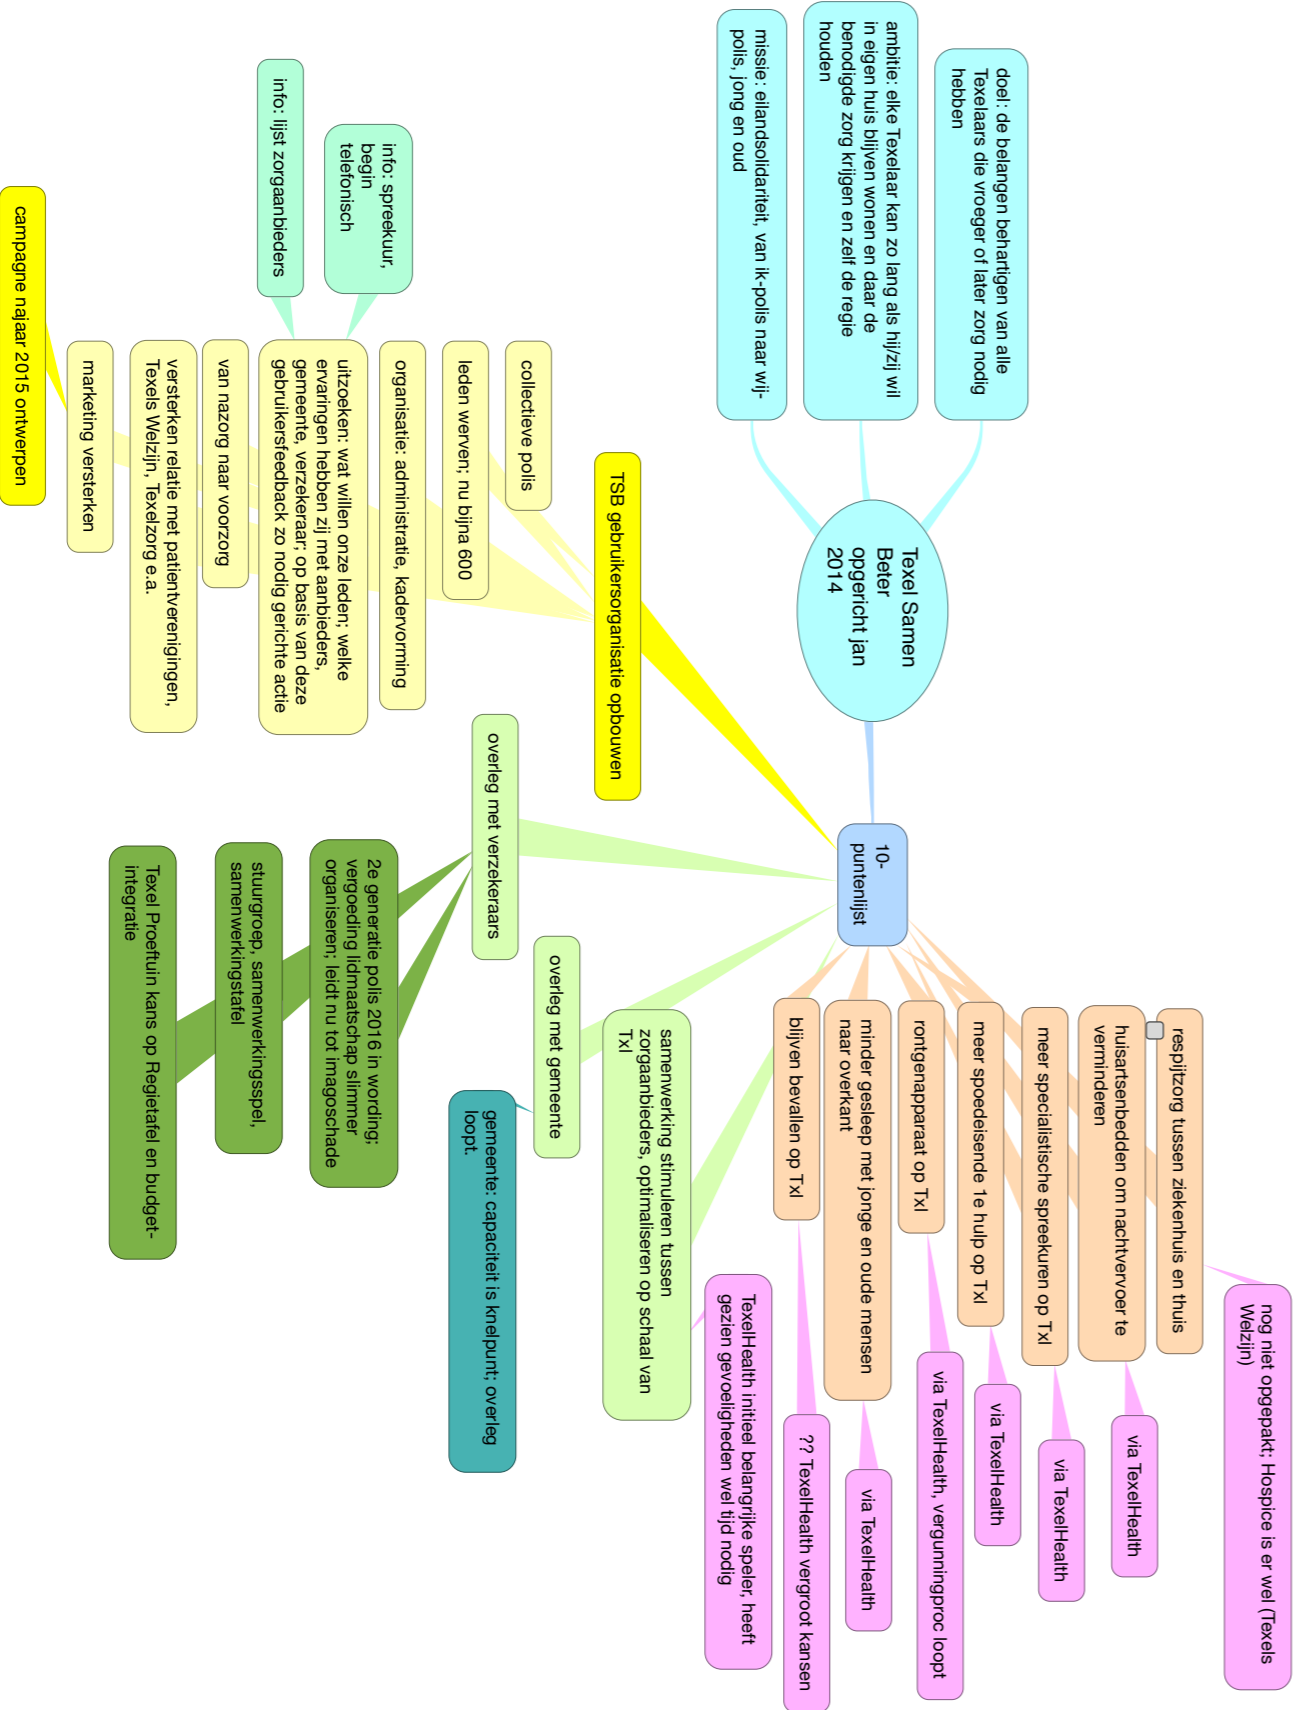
Texel Samen Beter opgericht jan 2014

doel: de belangen behartigen van alle Texelaars die vroeger of later zorg nodig hebben

ambitie: elke Texelaar kan zo lang als hij/zij wil in eigen huis blijven wonen en daar de benodigde zorg krijgen en zelf de regie houden

missie: eilandsolidariteit, van ik-polis naar wij-polis, jong en oud

10-puntenlijst

TSB gebruikersorganisatie opbouwen

collectieve polis

leden werven; nu bijna 600

organisatie: administratie, kadervorming

uitzoeken: wat willen onze leden; welke ervaringen hebben zij met aanbieders, gemeente, verzekeraar; op basis van deze gebruikersfeedback zo nodig gerichte actie

info: spreekuur, begin telefonisch

info: lijst zorgaanbieders

van nazorg naar voorzorg

versterken relatie met patientverenigingen, Texels Welzijn, Texelzorg e.a.

marketing versterken

campagne najaar 2015 ontwerpen

overleg met verzekeraars

2e generatie polis 2016 in wording; vergoeding lidmaatschap slimmer organiseren; leidt nu tot imagoschade

stuurgroep, samenwerkingsspel, samenwerkingstafel

Texel Proeftuin kans op Regietafel en budget-integratie

overleg met gemeente

gemeente: capaciteit is knelpunt; overleg loopt.

samenwerking stimuleren tussen zorgaanbieders, optimaliseren op schaal van Txl

TexelHealth initieel belangrijke speler, heeft gezien gevoeligheden wel tijd nodig

bijven bevallen op Txl

?? TexelHealth vergroot kansen

minder gesleep met jonge en oude mensen naar overkant

via TexelHealth

rontgenapparaat op Txl

via TexelHealth, vergunningproc loopt

meer spoedeisende 1e hulp op Txl

via TexelHealth

meer specialistische spreekuren op Txl

via TexelHealth

huisartsenbedden om nachtvervoer te verminderen

via TexelHealth

respijtzorg tussen ziekenhuis en thuis

nog niet opgepakt; Hospice is er wel (Texels Welzijn)